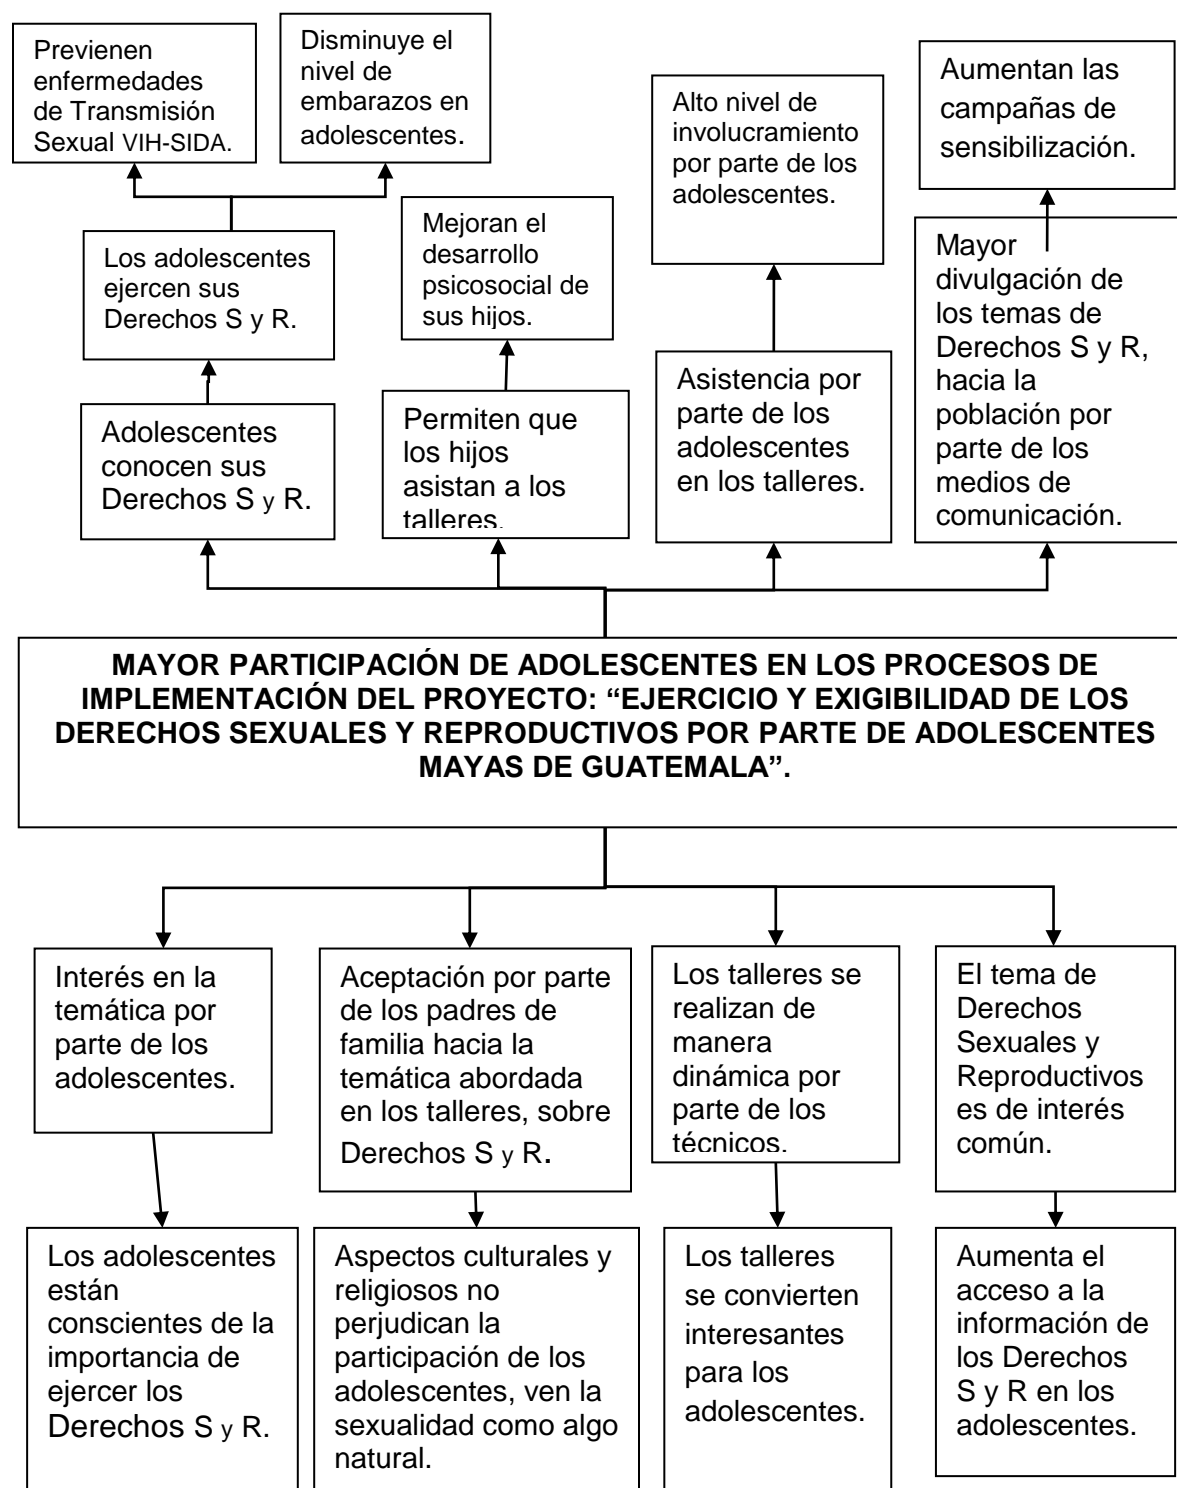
Previenen enfermedades de Transmisión Sexual VIH-SIDA.

Disminuye el nivel de embarazos en adolescentes.

Alto nivel de involucramiento por parte de los adolescentes.

Aumentan las campañas de sensibilización.

Los adolescentes ejercen sus Derechos S y R.

Mejoran el desarrollo psicosocial de sus hijos.

Mayor divulgación de los temas de Derechos S y R, hacia la población por parte de los medios de comunicación.

Adolescentes conocen sus Derechos S y R.

Permiten que los hijos asistan a los talleres.

Asistencia por parte de los adolescentes en los talleres.

MAYOR PARTICIPACIÓN DE ADOLESCENTES EN LOS PROCESOS DE IMPLEMENTACIÓN DEL PROYECTO: “EJERCICIO Y EXIGIBILIDAD DE LOS DERECHOS SEXUALES Y REPRODUCTIVOS POR PARTE DE ADOLESCENTES MAYAS DE GUATEMALA”.

Interés en la temática por parte de los adolescentes.

Aceptación por parte de los padres de familia hacia la temática abordada en los talleres, sobre Derechos S y R.

Los talleres se realizan de manera dinámica por parte de los técnicos.

El tema de Derechos Sexuales y Reproductivos es de interés común.

Los adolescentes están conscientes de la importancia de ejercer los Derechos S y R.

Aspectos culturales y religiosos no perjudican la participación de los adolescentes, ven la sexualidad como algo natural.

Los talleres se convierten interesantes para los adolescentes.

Aumenta el acceso a la información de los Derechos S y R en los adolescentes.